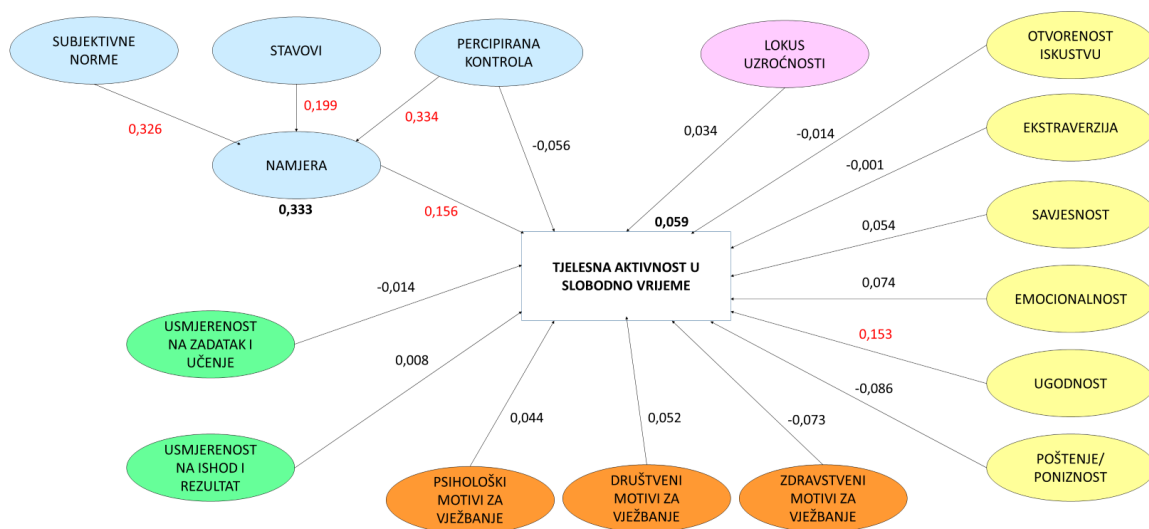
SUBJEKTIVNE NORME

STAVOVI

PERCIPIRANA KONTROLA

LOKUS UZROĆNOSTI

OTVORENOST ISKUSTVU

0,199

0,326

0,334

NAMJERA

0,333

-0,056

0,034

-0,014

EKSTRAVERZIJA

-0,001

0,156

0,059

SAVJESNOST

0,054

TJELESNA AKTIVNOST U SLOBODNO VRIJEME

-0,014

0,074

EMOCIONALNOST

USMJERENOST NA ZADATAK I UČENJE

0,153

0,008

UGODNOST

-0,086

0,044

0,052

-0,073

USMJERENOST NA ISHOD I REZULTAT

POŠTENJE/ PONIZNOST

PSIHOLOŠKI MOTIVI ZA VJEŽBANJE

DRUŠTVENI MOTIVI ZA VJEŽBANJE

ZDRAVSTVENI MOTIVI ZA VJEŽBANJE